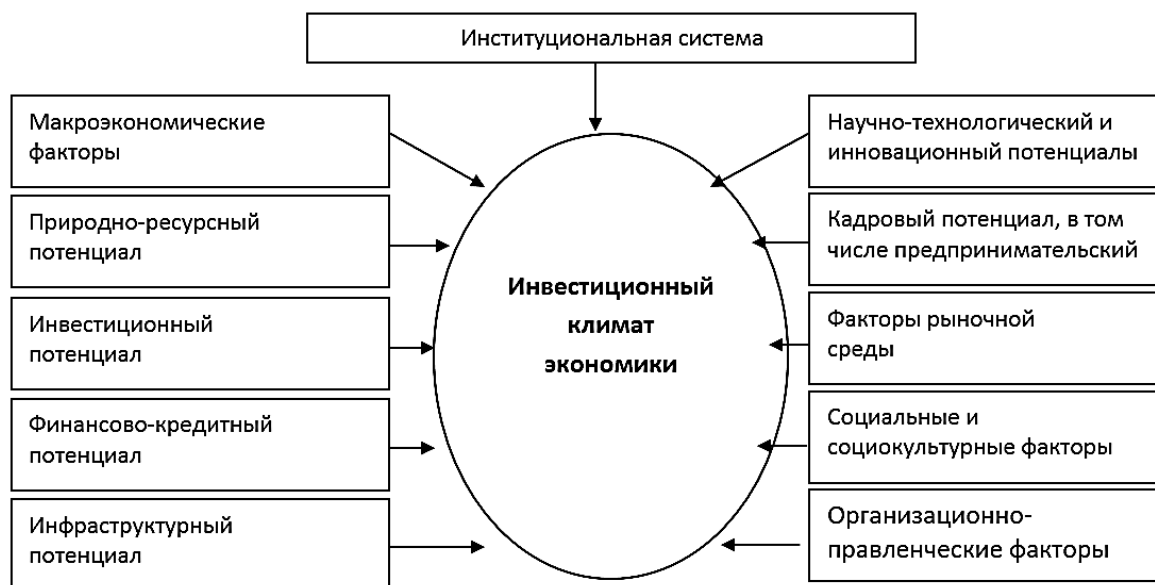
Институциональная система

Макроэкономические факторы

Природно-ресурсный потенциал

Инвестиционный потенциал

Финансово-кредитный потенциал

Инфраструктурный потенциал

Инвестиционный климат экономики

Научно-технологический и инновационный потенциалы

Кадровый потенциал, в том числе предпринимательский

Факторы рыночной среды

Социальные и социокультурные факторы

Организационно-правленческие факторы